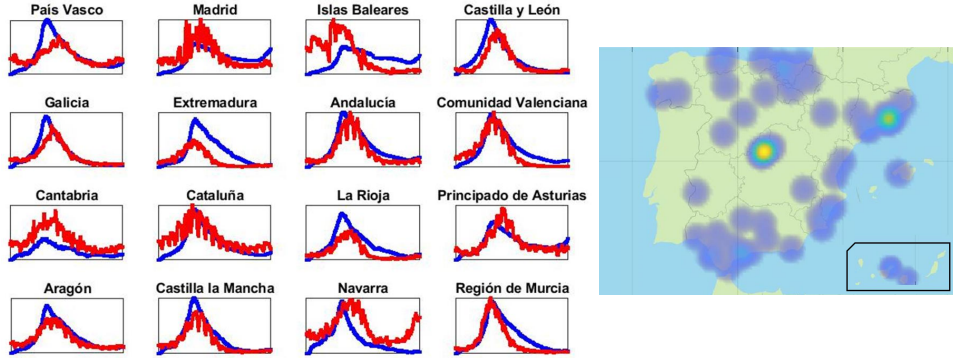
País Vasco

Madrid

Islas Baleares

Castilla y León

Galicia

Extremadura

Andalucía

Comunidad Valenciana

Cantabria

Cataluña

La Rioja

Principado de Asturias

Aragón

Castilla la Mancha

Navarra

Región de Murcia